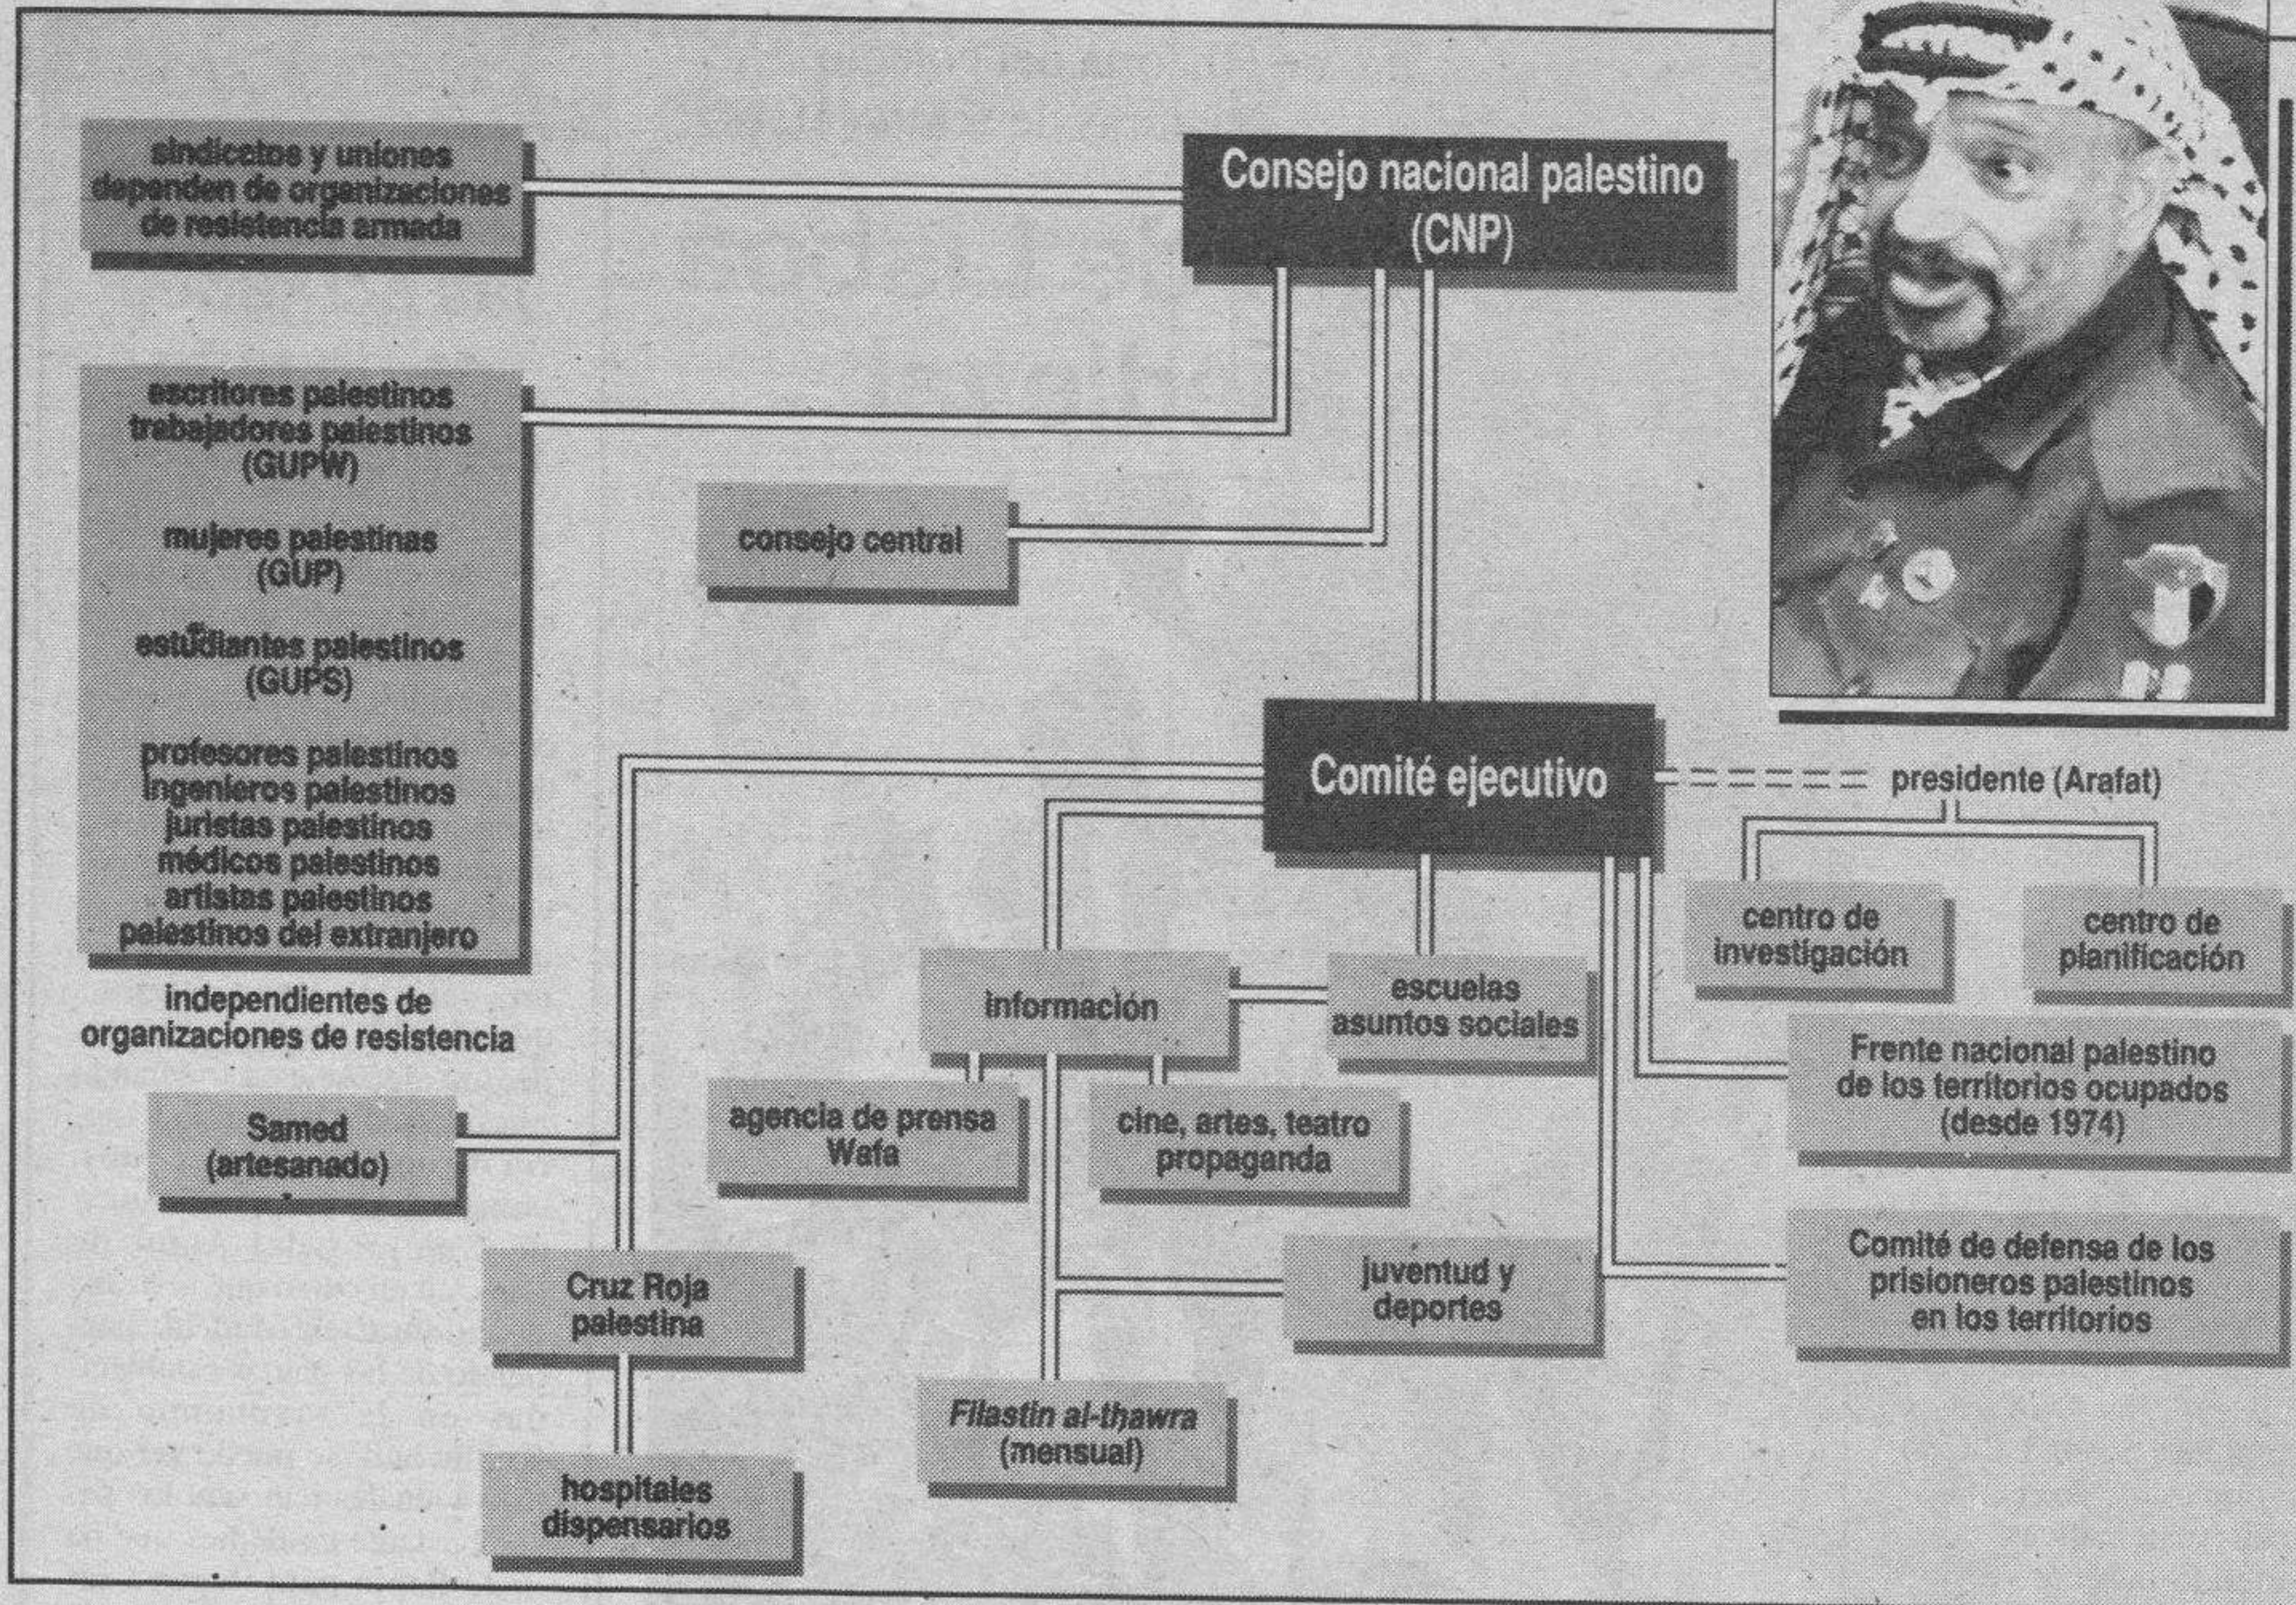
sindicatos y uniones dependen de organizaciones de resistencia armada

Consejo nacional palestino (CNP)

escritores palestinos
trabajadores palestinos (GUPW)

mujeres palestinas (GUP)

estudiantes palestinos (GUPS)

profesores palestinos
ingenieros palestinos
juristas palestinos
médicos palestinos
artistas palestinos
palestinos del extranjero

independientes de organizaciones de resistencia

consejo central

Comité ejecutivo

presidente (Arafat)

centro de investigación

centro de planificación

información

escuelas
asuntos sociales

Frente nacional palestino de los territorios ocupados (desde 1974)

Samed (artesanado)

agencia de prensa Wafa

cine, artes, teatro propaganda

Comité de defensa de los prisioneros palestinos en los territorios

Cruz Roja palestina

juventud y deportes

Filastin al-thawra (mensual)

hospitales
dispensarios